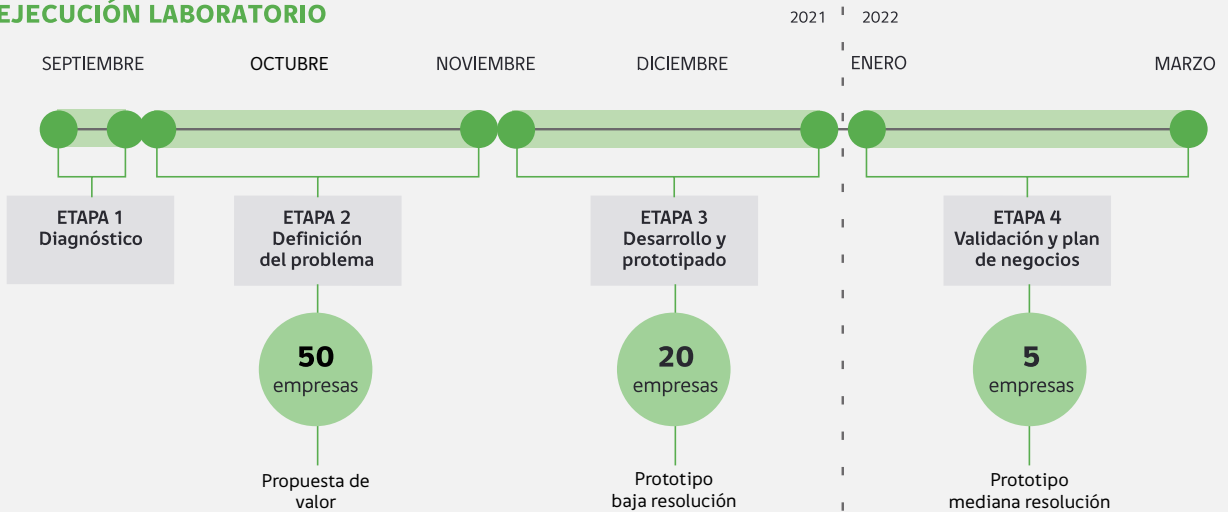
EJECUCIÓN LABORATORIO

2021 2022

SEPTIEMBRE OCTUBRE NOVIEMBRE DICIEMBRE ENERO MARZO

ETAPA 1
Diagnóstico

ETAPA 2
Definición del problema

ETAPA 3
Desarrollo y prototipado

ETAPA 4
Validación y plan de negocios

50
empresas

20
empresas

5
empresas

Propuesta de valor

Prototipo baja resolución

Prototipo mediana resolución